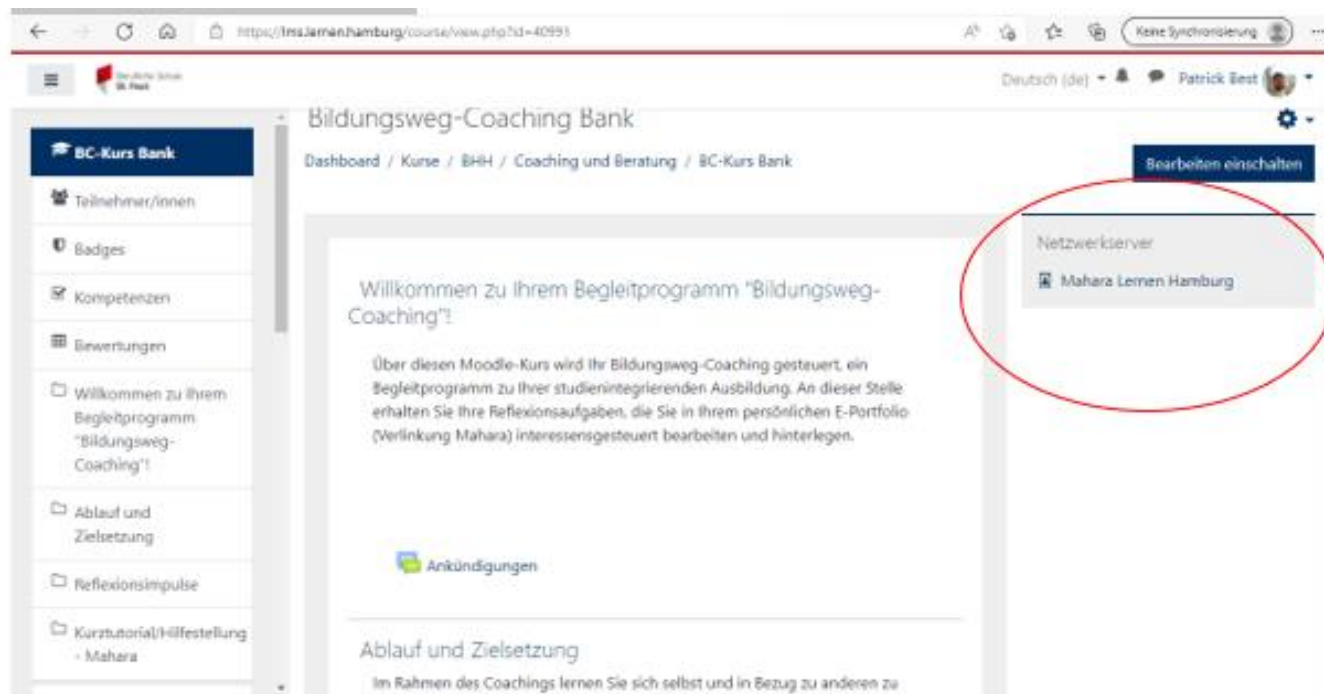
https://lms.lernen.hamburg/course/view.php?id=40991

Keine Synchronisierung

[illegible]
St. Pauli

Deutsch (de) Patrick Best

Bildungsweg-Coaching Bank

Dashboard / Kurse / BHH / Coaching und Beratung / BC-Kurs Bank

Bearbeiten einschalten

BC-Kurs Bank
Teilnehmer/innen
Badges
Kompetenzen
Bewertungen
Willkommen zu Ihrem Begleitprogramm "Bildungsweg-Coaching"!
Ablauf und Zielsetzung
Reflexionsimpulse
Kurztutorial/Hilfestellung - Mahara

Willkommen zu Ihrem Begleitprogramm "Bildungsweg-Coaching"!

Über diesen Moodle-Kurs wird Ihr Bildungsweg-Coaching gesteuert, ein Begleitprogramm zu Ihrer studienintegrierenden Ausbildung. An dieser Stelle erhalten Sie Ihre Reflexionsaufgaben, die Sie in Ihrem persönlichen E-Portfolio (Verlinkung Mahara) interessensgesteuert bearbeiten und hinterlegen.

Ankündigungen

Ablauf und Zielsetzung

Im Rahmen des Coachings lernen Sie sich selbst und in Bezug zu anderen zu

Netzwerkserver

Mahara Lernen Hamburg